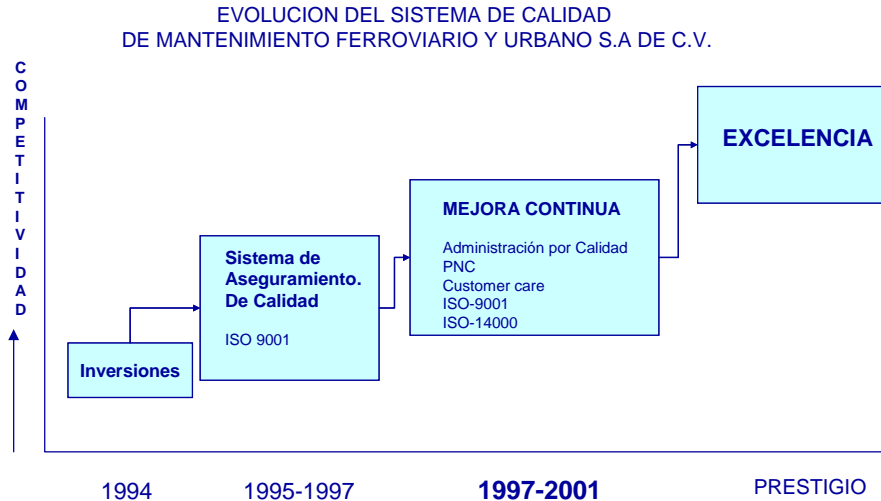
EVOLUCION DEL SISTEMA DE CALIDAD
DE MANTENIMIENTO FERROVIARIO Y URBANO S.A DE C.V.

C
O
M
P
E
T
I
T
I
V
I
D
A
D

Inversiones

Sistema de Aseguramiento. De Calidad

ISO 9001

MEJORA CONTINUA

Administración por Calidad
PNC
Customer care
ISO-9001
ISO-14000

EXCELENCIA

1994

1995-1997

1997-2001

PRESTIGIO